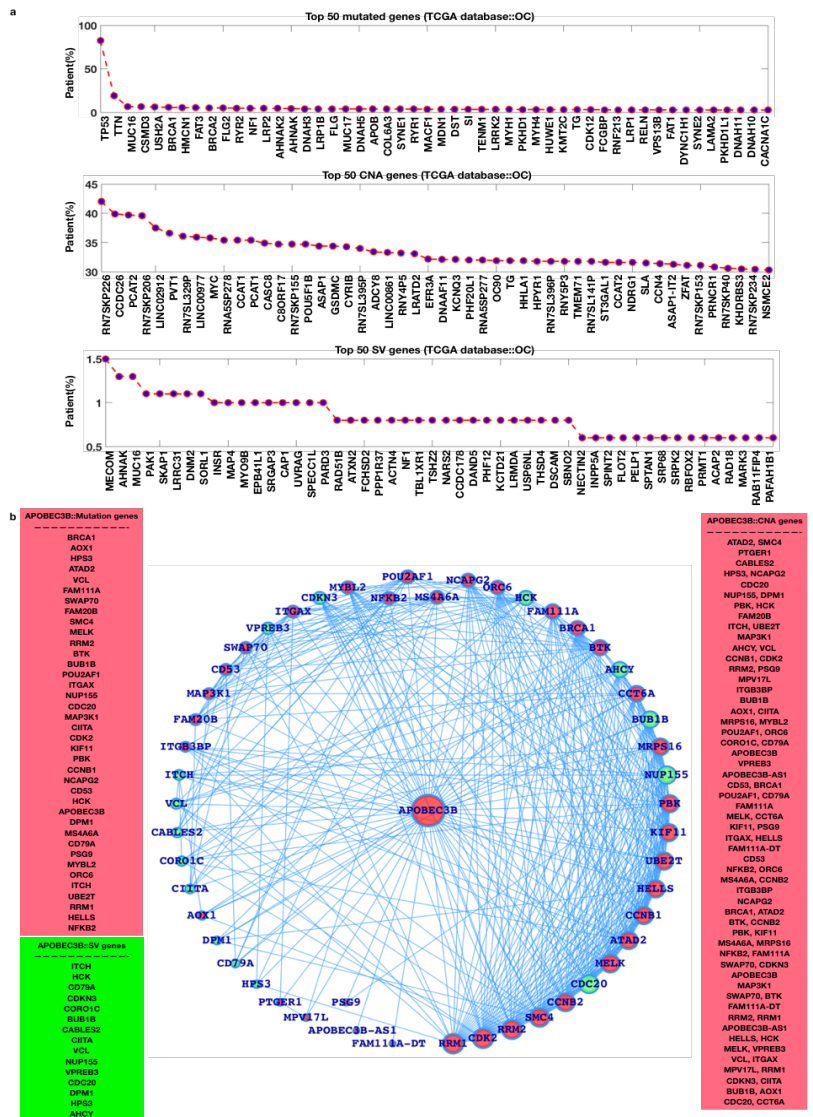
a

Top 50 mutated genes (TCGA database::OC)

Patient(%)

100
50
0

TP53 TTN MUC16 CSMD3 USH2A BRCA1 HMCN1 FAT3 BRCA2 FLG2 RYR2 NF1 LRP2 AHNAK2 AHNAK DNAH3 LRP1B FLG MUC17 DNAH5 APOB COL6A3 SYNE1 RYR1 MACF1 MDN1 DST SI TENM1 LRRK2 MYH1 PKHD1 MYH4 HUWE1 KMT2C TG CDK12 FCGBP RNF213 LRP1 RELN VPS13B FAT1 DYNC1H1 SYNE2 LAMA2 PKHD1L1 DNAH11 DNAH10 CACNA1C

Top 50 CNA genes (TCGA database::OC)

Patient(%)

45
40
35
30

RN7SKP226 CCDC26 PCAT2 RN7SKP206 LINC02912 PVT1 RN7SL329P LINC00977 MYC RNA5SP278 CCAT1 PCAT1 CASC8 C8ORF17 RN7SKP155 POU5F1B ASAP1 GSDMC CYRIB RN7SL395P ADCY8 LINC00861 RNY4P5 LRATD2 EFR3A DNAAF11 KCNQ3 PHF20L1 RNA5SP277 OC90 TG HHLA1 HPYR1 RN7SL396P RNY5P3 TMEM71 RN7SL141P ST3GAL1 CCAT2 NDRG1 SLA CCN4 ASAP1-IT2 ZFAT RN7SKP153 PRNCR1 RN7SKP40 KHDRBS3 RN7SKP234 NSMCE2

Top 50 SV genes (TCGA database::OC)

Patient(%)

1.5
1
0.5

MECOM AHNAK MUC16 PAK1 SKAP1 LRRC31 DNM2 SORL1 INSR MAP4 MYO9B EPB41L1 SRGAP3 CAP1 UVRAG SPECC1L PARD3 RAD51B ATXN2 FCHSD2 PPP1R37 ACTN4 NF1 TBL1XR1 TSHZ2 NARS2 CCDC178 DAND5 PHF12 KCTD21 LRMDA USP6NL THSD4 DSCAM SBNO2 NECTIN2 INPP5A SPINT2 FLOT2 PELP1 SPTAN1 SRP68 SRPK2 RBFOX2 PRMT1 ACAP2 RAD18 MARK3 RAB11FIP4 PAFAH1B1

b

APOBEC3B::Mutation genes
BRCA1
AOX1
HPS3
ATAD2
VCL
FAM111A
SWAP70
FAM20B
SMC4
MELK
RRM2
BTK
BUB1B
POU2AF1
ITGAX
NUP155
CDC20
MAP3K1
CIITA
CDK2
KIF11
PBK
CCNB1
NCAPG2
CD53
HCK
APOBEC3B
DPM1
MS4A6A
CD79A
PSG9
MYBL2
ORC6
ITCH
UBE2T
RRM1
HELLS
NFKB2

APOBEC3B::SV genes
ITCH
HCK
CD79A
CDKN3
CORO1C
BUB1B
CABLES2
CIITA
VCL
NUP155
VPREB3
CDC20
DPM1
HPS3
AHCY

POU2AF1 NCAPG2 MYBL2 NFKB2 MS4A6A ORC6 HCK CDKN3 FAM111A ITGAX BRCA1 VPREB3 BTK SWAP70 AHCY CD53 CCT6A MAP3K1 BUB1B FAM20B MRPS16 ITGB3BP NUP155 ITCH PBK VCL APOBEC3B KIF11 CABLES2 UBE2T CORO1C HELLS CIITA CCNB1 AOX1 ATAD2 DPM1 MELK CD79A CDC20 HPS3 CCNB2 SMC4 PTGER1 PSG9 RRM2 MPV17L APOBEC3B-AS1 CDK2 FAM111A-DT RRM1

APOBEC3B::CNA genes
ATAD2, SMC4
PTGER1
CABLES2
HPS3, NCAPG2
CDC20
NUP155, DPM1
PBK, HCK
FAM20B
ITCH, UBE2T
MAP3K1
AHCY, VCL
CCNB1, CDK2
RRM2, PSG9
MPV17L
ITGB3BP
BUB1B
AOX1, CIITA
MRPS16, MYBL2
POU2AF1, ORC6
CORO1C, CD79A
APOBEC3B
VPREB3
APOBEC3B-AS1
CD53, BRCA1
POU2AF1, CD79A
FAM111A
MELK, CCT6A
KIF11, PSG9
ITGAX, HELLS
FAM111A-DT
CD53
NFKB2, ORC6
MS4A6A, CCNB2
ITGB3BP
NCAPG2
BRCA1, ATAD2
BTK, CCNB2
PBK, KIF11
MS4A6A, MRPS16
NFKB2, FAM111A
SWAP70, CDKN3
APOBEC3B
MAP3K1
SWAP70, BTK
FAM111A-DT
RRM2, RRM1
APOBEC3B-AS1
HELLS, HCK
MELK, VPREB3
VCL, ITGAX
MPV17L, RRM1
CDKN3, CIITA
BUB1B, AOX1
CDC20, CCT6A